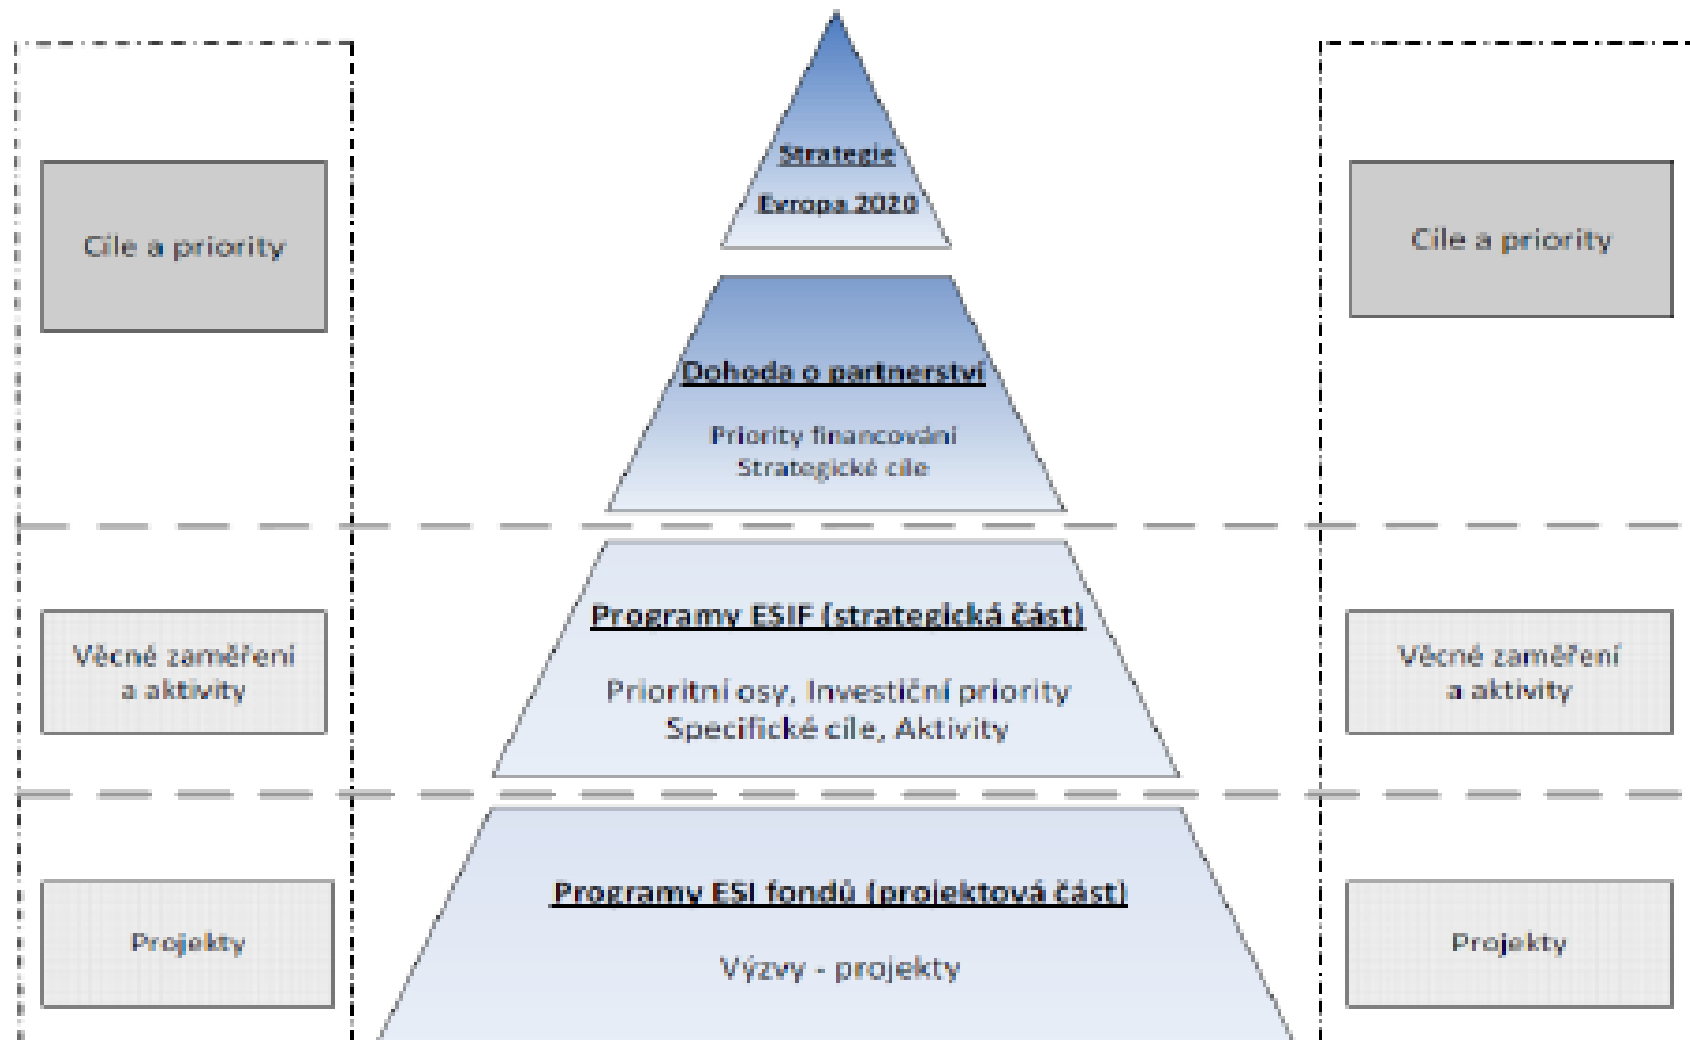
Cíle a priority

Strategie

Evropa 2020

Cíle a priority

Dohoda o partnerství

Priority financování
Strategické cíle

Věcné zaměření a aktivity

Programy ESIF (strategická část)

Prioritní osy, Investiční priority
Specifické cíle, Aktivity

Věcné zaměření a aktivity

Projekty

Programy ESI fondů (projektová část)

Výzvy - projekty

Projekty